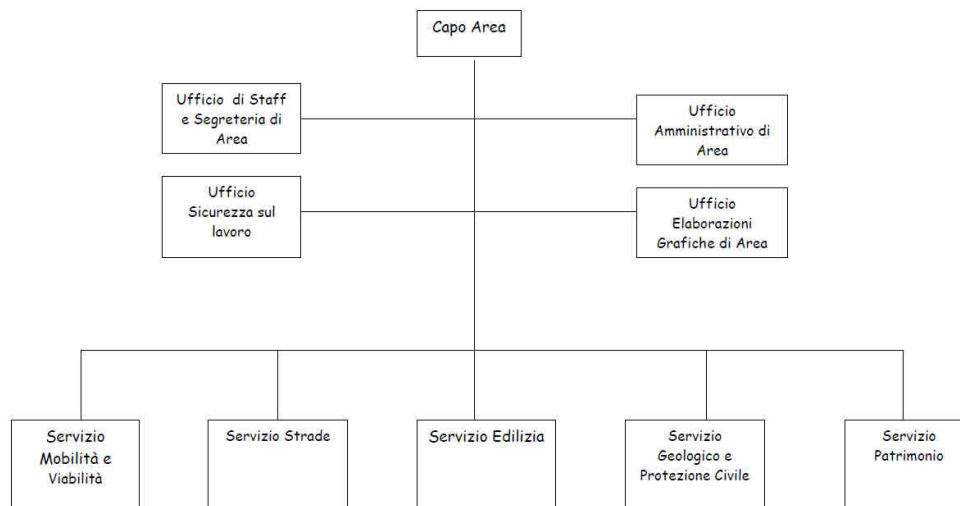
Capo Area

Ufficio di Staff e Segreteria di Area

Ufficio Amministrativo di Area

Ufficio Sicurezza sul lavoro

Ufficio Elaborazioni Grafiche di Area

Servizio Mobilità e Viabilità

Servizio Strade

Servizio Edilizia

Servizio Geologico e Protezione Civile

Servizio Patrimonio